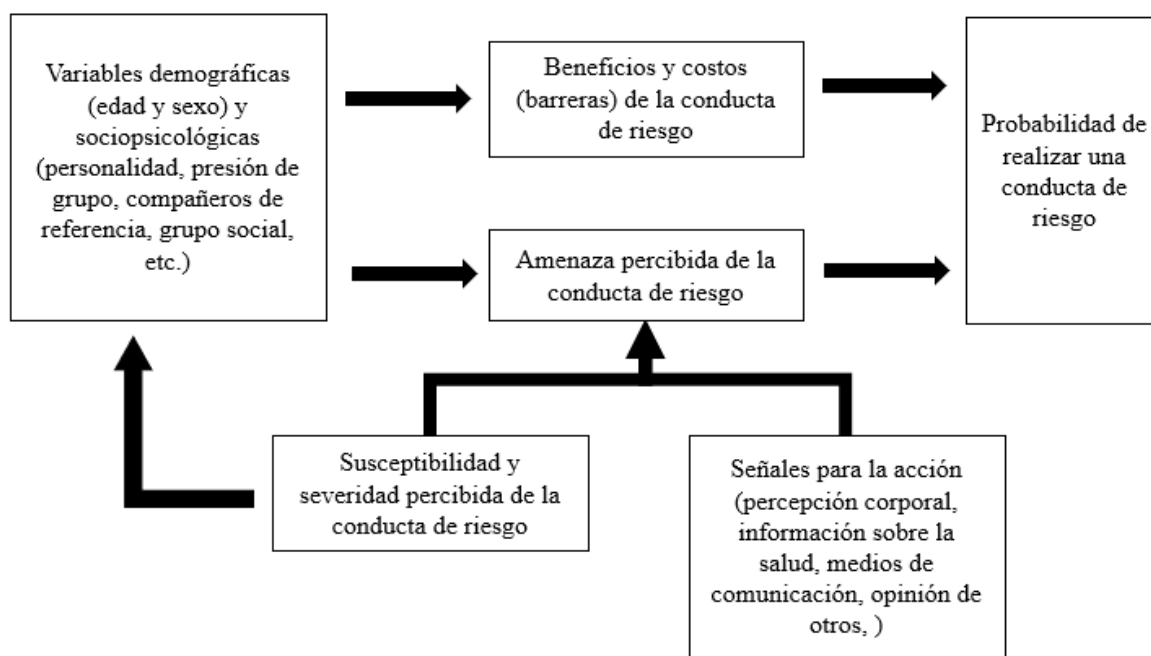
Variables demográficas (edad y sexo) y sociopsicológicas (personalidad, presión de grupo, compañeros de referencia, grupo social, etc.)

Beneficios y costos (barreras) de la conducta de riesgo

Probabilidad de realizar una conducta de riesgo

Amenaza percibida de la conducta de riesgo

Susceptibilidad y severidad percibida de la conducta de riesgo

Señales para la acción (percepción corporal, información sobre la salud, medios de comunicación, opinión de otros, )